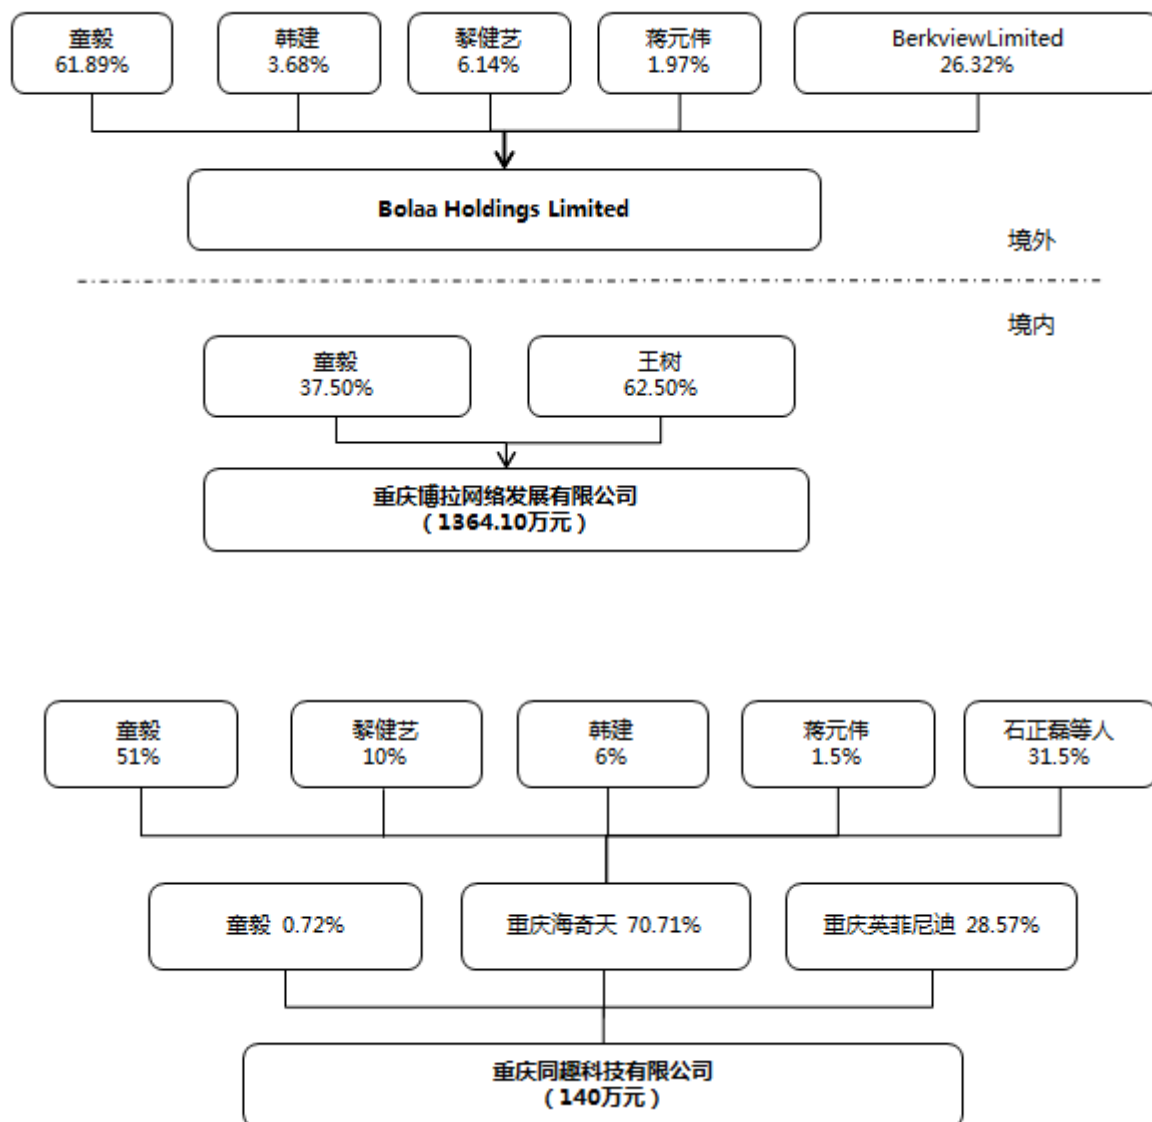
童毅
61.89%

韩建
3.68%

黎健艺
6.14%

蒋元伟
1.97%

BerkviewLimited
26.32%

Bolaa Holdings Limited

境外

境内

童毅
37.50%

王树
62.50%

重庆博拉网络发展有限公司
（1364.10万元）

童毅
51%

黎健艺
10%

韩建
6%

蒋元伟
1.5%

石正磊等人
31.5%

童毅 0.72%

重庆海奇天 70.71%

重庆英菲尼迪 28.57%

重庆同趣科技有限公司
（140万元）